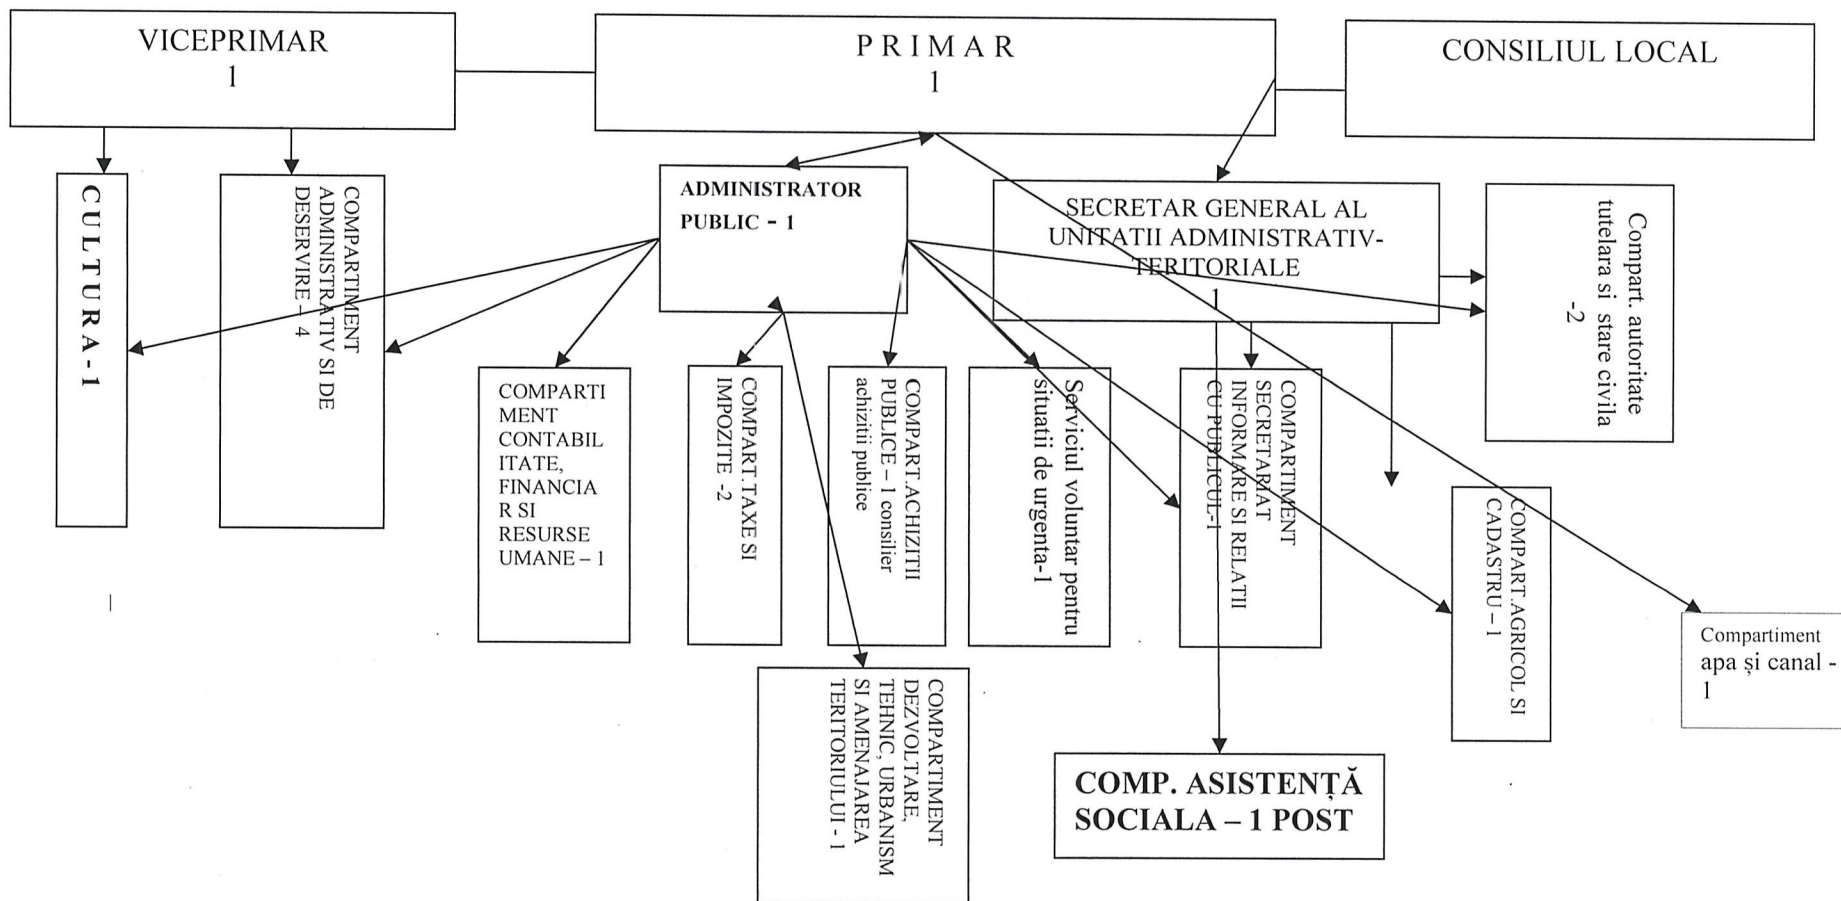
VICEPRIMAR
1

PRIMAR
1

CONSILIUL LOCAL

CULTURA-1

COMPARTIMENT ADMINISTRATIV SI DE DESERVIRE – 4

ADMINISTRATOR PUBLIC - 1

SECRETAR GENERAL AL UNITATII ADMINISTRATIV-TERITORIALE
1

Compart. autoritate tutelara si stare civila
-2

COMPARTIMENT CONTABILITATE, FINANCIAR SI RESURSE UMANE – 1

COMPART. TAXE SI IMPOZITE -2

COMPART.ACHIZITII PUBLICE – 1 consilier achizitii publice

Serviciul voluntar pentru situatii de urgenta-1

COMPARTIMENT SECRETARIAT INFORMARE SI RELATII CU PUBLICUL-1

COMPART.AGRICOL SI CADASTRU – 1

Compartiment apa și canal - 1

COMPARTIMENT DEZVOLTARE, TEHNIC, URBANISM SI AMENAJAREA TERITORIULUI - 1

COMP. ASISTENȚĂ SOCIALA – 1 POST